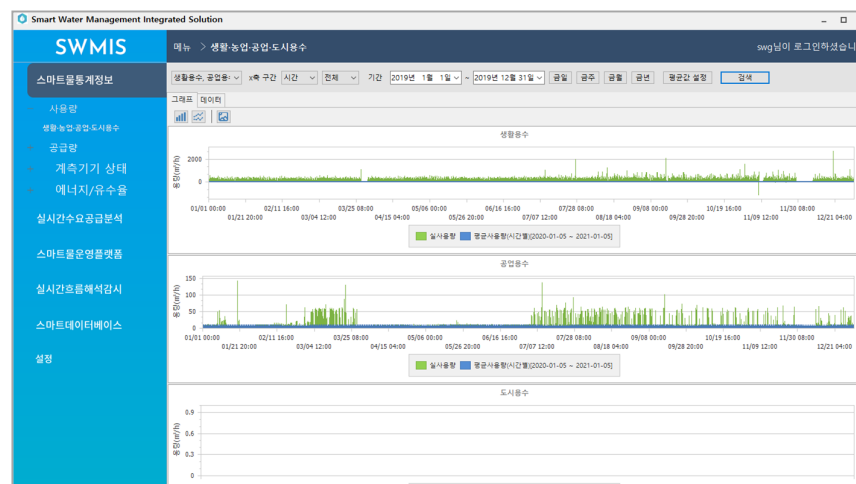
Smart Water Management Integrated Solution

SWMIS

메뉴 > 생활·농업·공업·도시용수

swg님이 로그인하셨습니

스마트물통계정보

사용량

생활·농업·공업·도시용수

공급량

계측기기 상태

에너지/유수율

실시간수요공급분석

스마트물운영플랫폼

실시간흐름해석감시

스마트데이터베이스

설정

생활용수, 공업용수 x축 구간 시간 전체 기간 2019년 1월 1일 ~ 2019년 12월 31일 금일 금주 금월 금년 평균값 설정 검색

그래프 데이터

생활용수

2000

0

용량(m³/h)

01/01 00:00 01/21 20:00 02/11 16:00 03/04 12:00 03/25 08:00 04/15 04:00 05/06 00:00 05/26 20:00 06/16 16:00 07/07 12:00 07/28 08:00 08/18 04:00 09/08 00:00 09/28 20:00 10/19 16:00 11/09 12:00 11/30 08:00 12/21 04:00

실사용량 평균사용량(시간별)[2020-01-05 ~ 2021-01-05]

공업용수

150

100

50

0

용량(m³/h)

01/01 00:00 01/21 20:00 02/11 16:00 03/04 12:00 03/25 08:00 04/15 04:00 05/06 00:00 05/26 20:00 06/16 16:00 07/07 12:00 07/28 08:00 08/18 04:00 09/08 00:00 09/28 20:00 10/19 16:00 11/09 12:00 11/30 08:00 12/21 04:00

실사용량 평균사용량(시간별)[2020-01-05 ~ 2021-01-05]

도시용수

0.9

0.8

0.7

0.6

0.5

용량(m³/h)